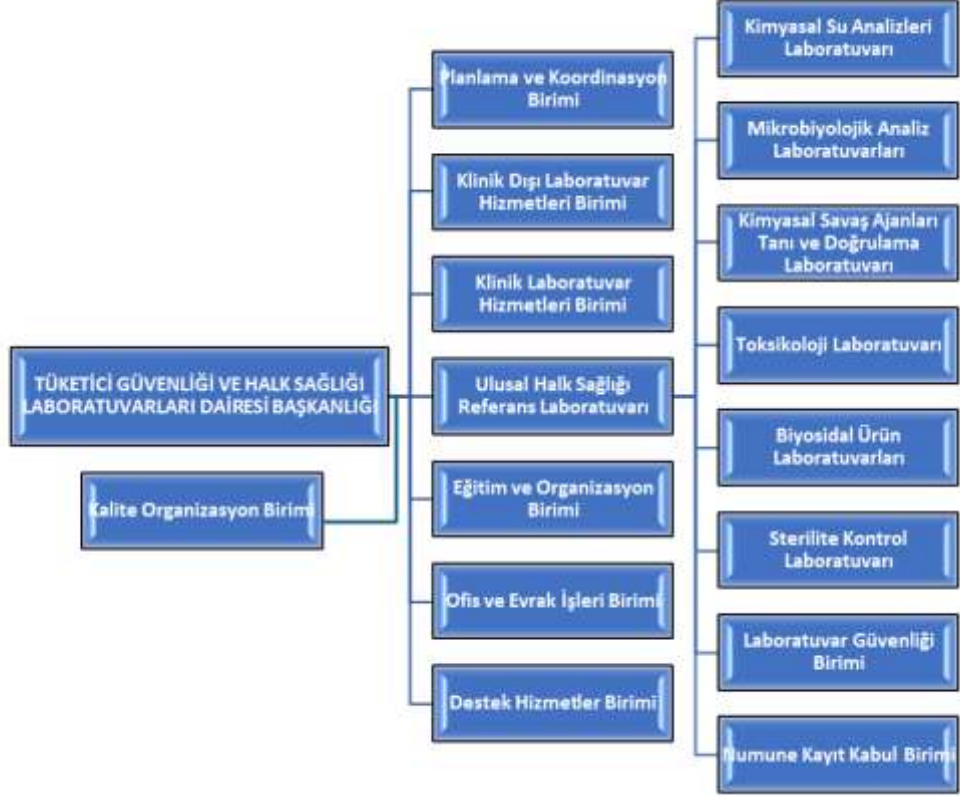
TÜKETİCİ GÜVENLİĞİ VE HALK SAĞLIĞI LABORATUVARLARI DAİRESİ BAŞKANLIĞI

Kalite Organizasyon Birimi

Planlama ve Koordinasyon Birimi

Klinik Dışı Laboratuvar Hizmetleri Birimi

Klinik Laboratuvar Hizmetleri Birimi

Ulusal Halk Sağlığı Referans Laboratuvarı

Eğitim ve Organizasyon Birimi

Ofis ve Evrak İşleri Birimi

Destek Hizmetler Birimi

Kimyasal Su Analizleri Laboratuvarı

Mikrobiyolojik Analiz Laboratuvarları

Kimyasal Savaş Ajanları Tanı ve Doğrulama Laboratuvarı

Toksikoloji Laboratuvarı

Biyosidal Ürün Laboratuvarları

Sterilite Kontrol Laboratuvarı

Laboratuvar Güvenliği Birimi

Numune Kayıt Kabul Birimi